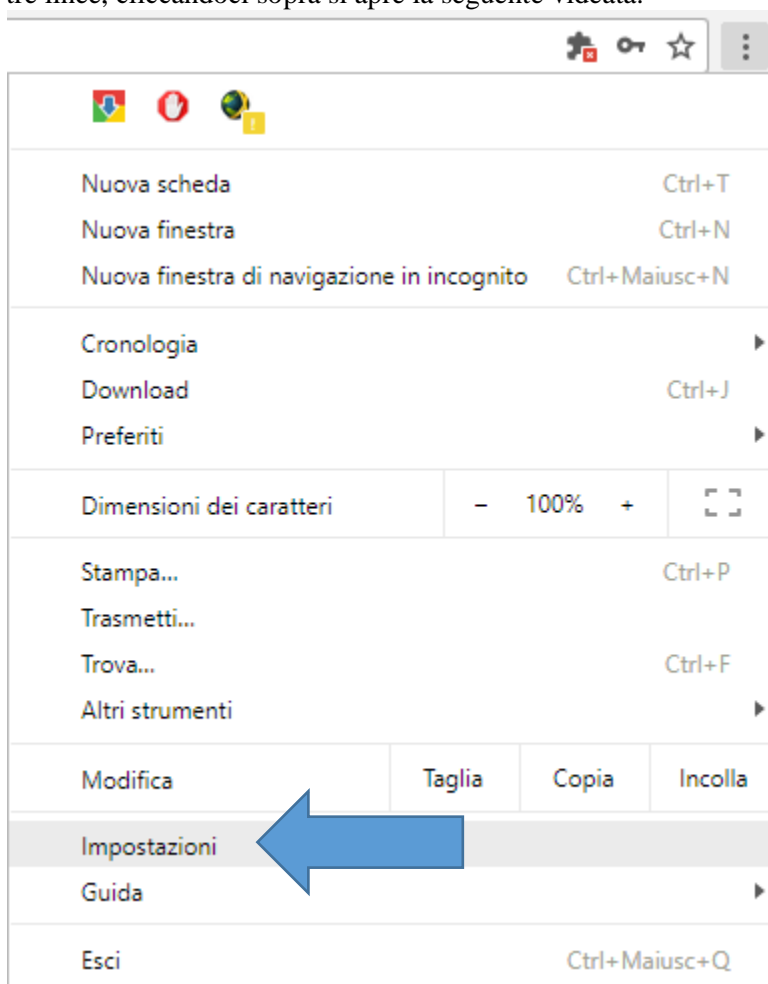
tre linee, cliccandoci sopra si apre la seguente videata:

Nuova scheda Ctrl+T
Nuova finestra Ctrl+N
Nuova finestra di navigazione in incognito Ctrl+Maiusc+N

Cronologia
Download Ctrl+J
Preferiti

Dimensioni dei caratteri – 100% +

Stampa... Ctrl+P
Trasmetti...
Trova... Ctrl+F
Altri strumenti

Modifica Taglia Copia Incolla

Impostazioni
Guida

Esci Ctrl+Maiusc+Q